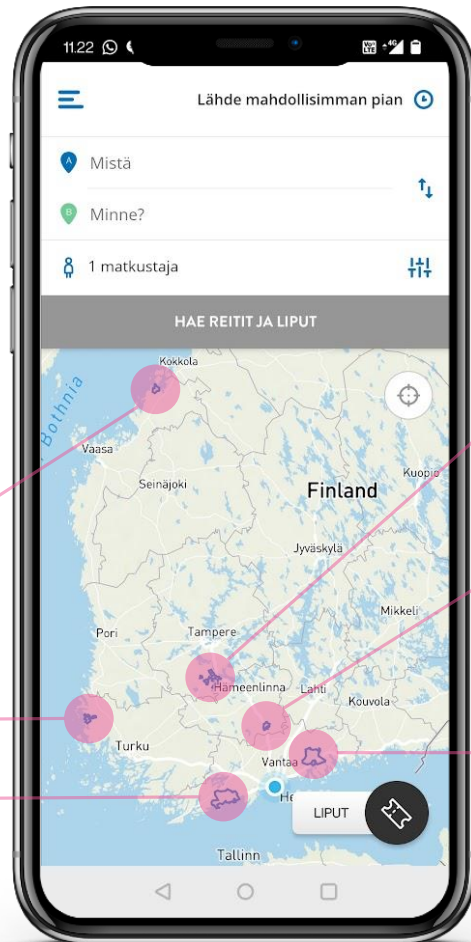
11.22

Lähde mahdollisimman pian

A Mistä

B Minne?

1 matkustaja

HAE REITIT JA LIPUT

Kokkola
Bothnia
Vaasa
Seinäjoki
Finland
Kuopio
Jyväskylä
Mikkeli
Pori
Tampere
Hämeenlinna
Lahti
Kouvola
Turku
Vantaa
He
Tallinn

LIPUT